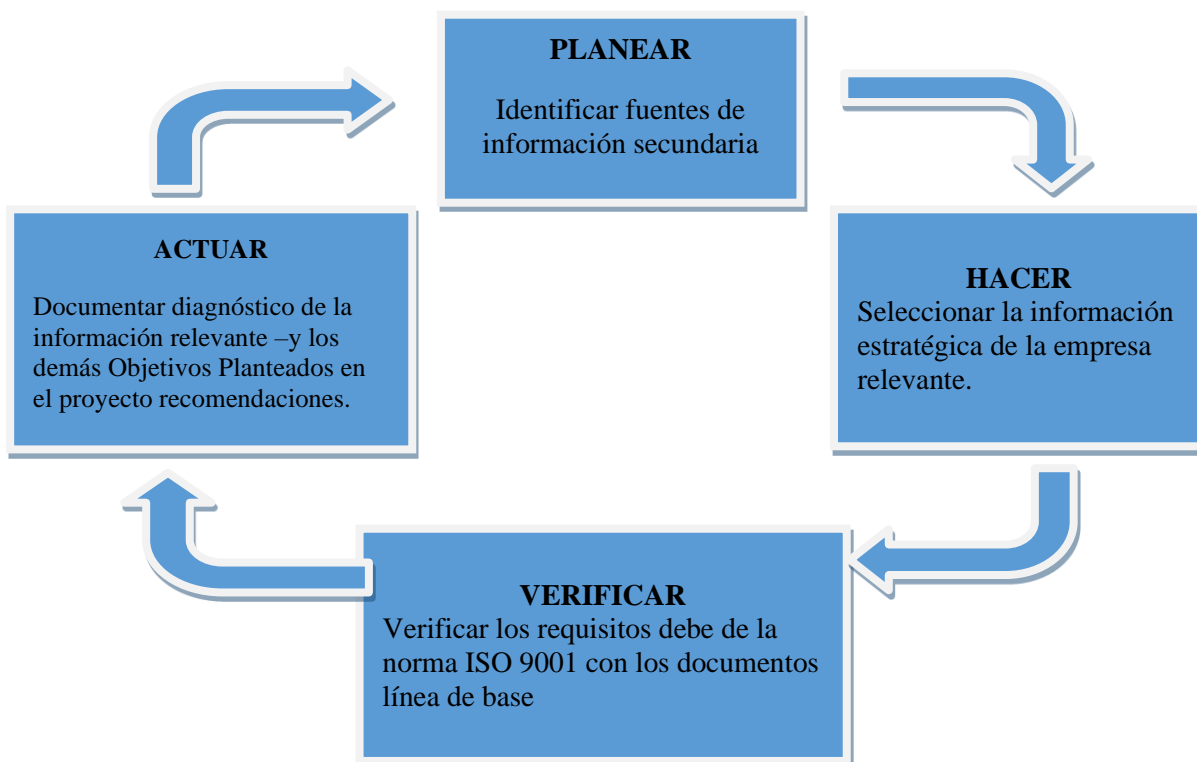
PLANEAR

Identificar fuentes de información secundaria

HACER
Seleccionar la información estratégica de la empresa relevante.

VERIFICAR
Verificar los requisitos debe de la norma ISO 9001 con los documentos línea de base

ACTUAR

Documentar diagnóstico de la información relevante –y los demás Objetivos Planteados en el proyecto recomendaciones.